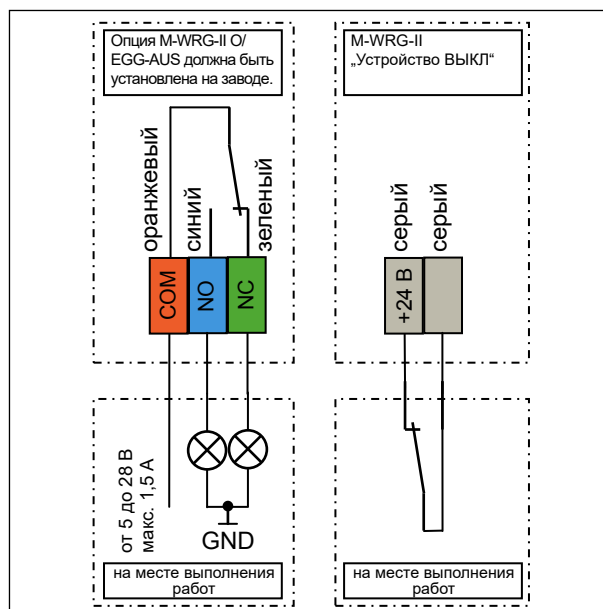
Опция M-WRG-II O/ EGG-AUS должна быть установлена на заводе.

оранжевый
синий
зеленый

COM
NO
NC

от 5 до 28 В
макс. 1,5 А

GND

на месте выполнения работ

M-WRG-II „Устройство ВЫКЛ“

серый
серый

+24 В

на месте выполнения работ